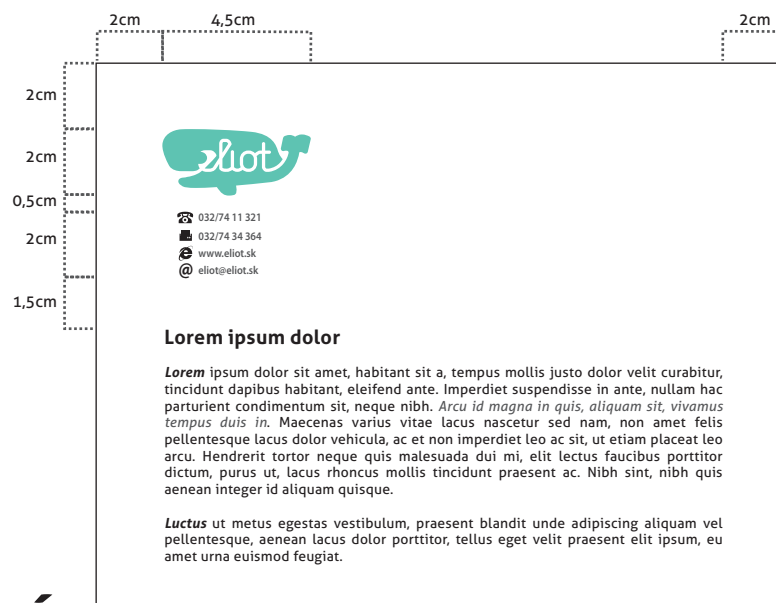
2cm 4,5cm 2cm

2cm

2cm

0,5cm

2cm

1,5cm

eliot

032/74 11 321
032/74 34 364
www.eliot.sk
eliot@eliot.sk

Lorem ipsum dolor

*Lorem* ipsum dolor sit amet, habitant sit a, tempus mollis justo dolor velit curabitur, tincidunt dapibus habitant, eleifend ante. Imperdiet suspendisse in ante, nullam hac parturient condimentum sit, neque nibh. *Arcu id magna in quis, aliquam sit, vivamus tempus duis in*. Maecenas varius vitae lacus nascetur sed nam, non amet felis pellentesque lacus dolor vehicula, ac et non imperdiet leo ac sit, ut etiam placeat leo arcu. Hendrerit tortor neque quis malesuada dui mi, elit lectus faucibus porttitor dictum, purus ut, lacus rhoncus mollis tincidunt praesent ac. Nibh sint, nibh quis aenean integer id aliquam quisque.

*Luctus* ut metus egestas vestibulum, praesent blandit unde adipiscing aliquam vel pellentesque, aenean lacus dolor porttitor, tellus eget velit praesent elit ipsum, eu amet urna euismod feugiat.